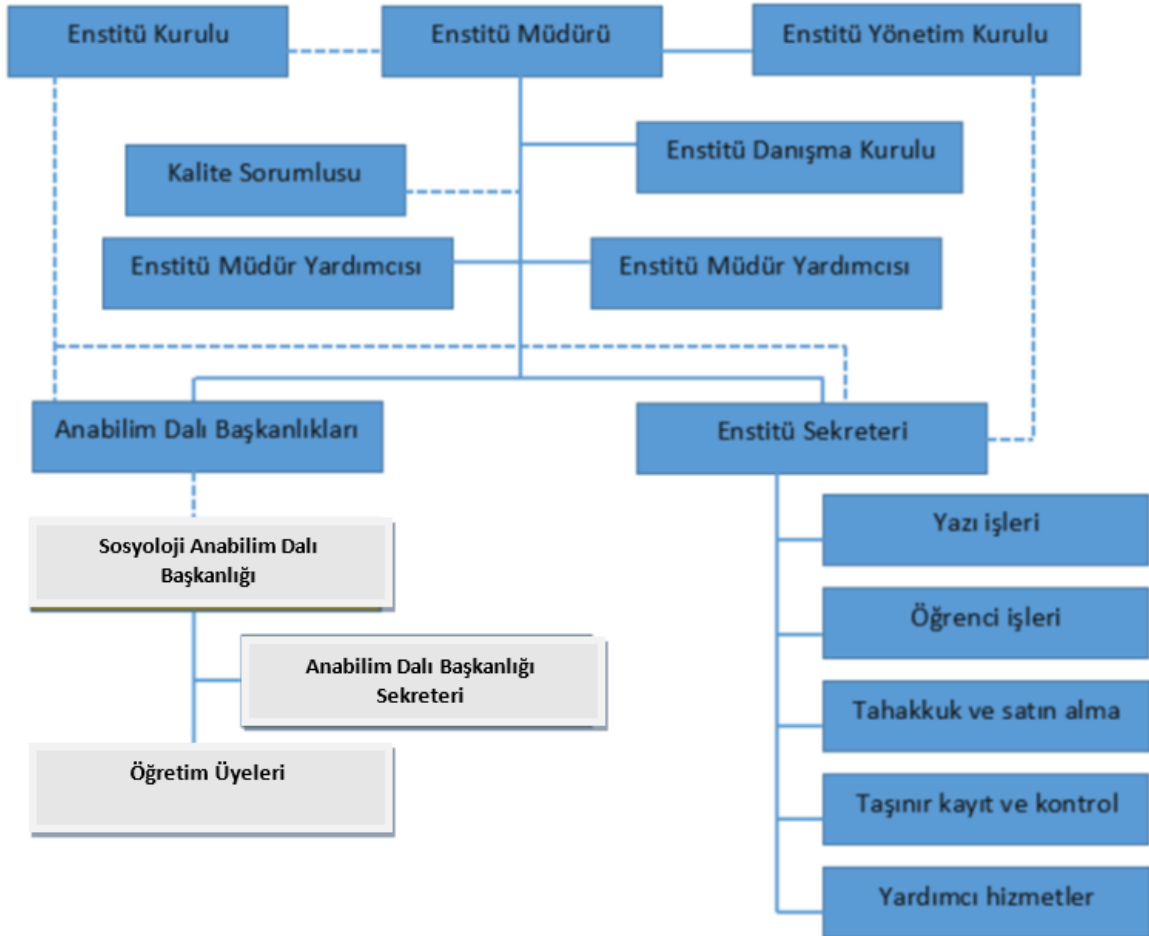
Enstitü Kurulu

Enstitü Müdürü

Enstitü Yönetim Kurulu

Kalite Sorumlusu

Enstitü Danışma Kurulu

Enstitü Müdür Yardımcısı

Enstitü Müdür Yardımcısı

Anabilim Dalı Başkanlıkları

Enstitü Sekreteri

Sosyoloji Anabilim Dalı Başkanlığı

Anabilim Dalı Başkanlığı Sekreteri

Öğretim Üyeleri

Yazı işleri

Öğrenci işleri

Tahakkuk ve satın alma

Taşınır kayıt ve kontrol

Yardımcı hizmetler